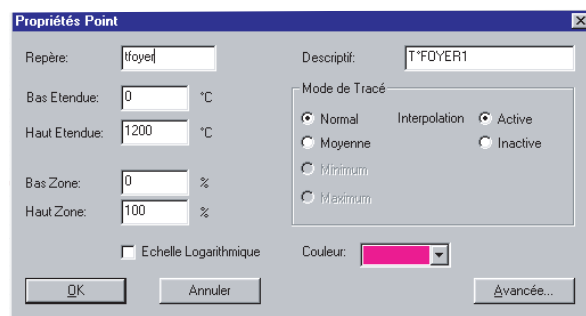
Propriétés Point

Repère: tfoyer

Descriptif: T°FOYER1

Bas Etendue: 0 °C

Haut Etendue: 1200 °C

Mode de Tracé

Normal

Moyenne

Minimum

Maximum

Interpolation

Active

Inactive

Bas Zone: 0 %

Haut Zone: 100 %

Echelle Logarithmique

Couleur:

OK

Annuler

Avancée...